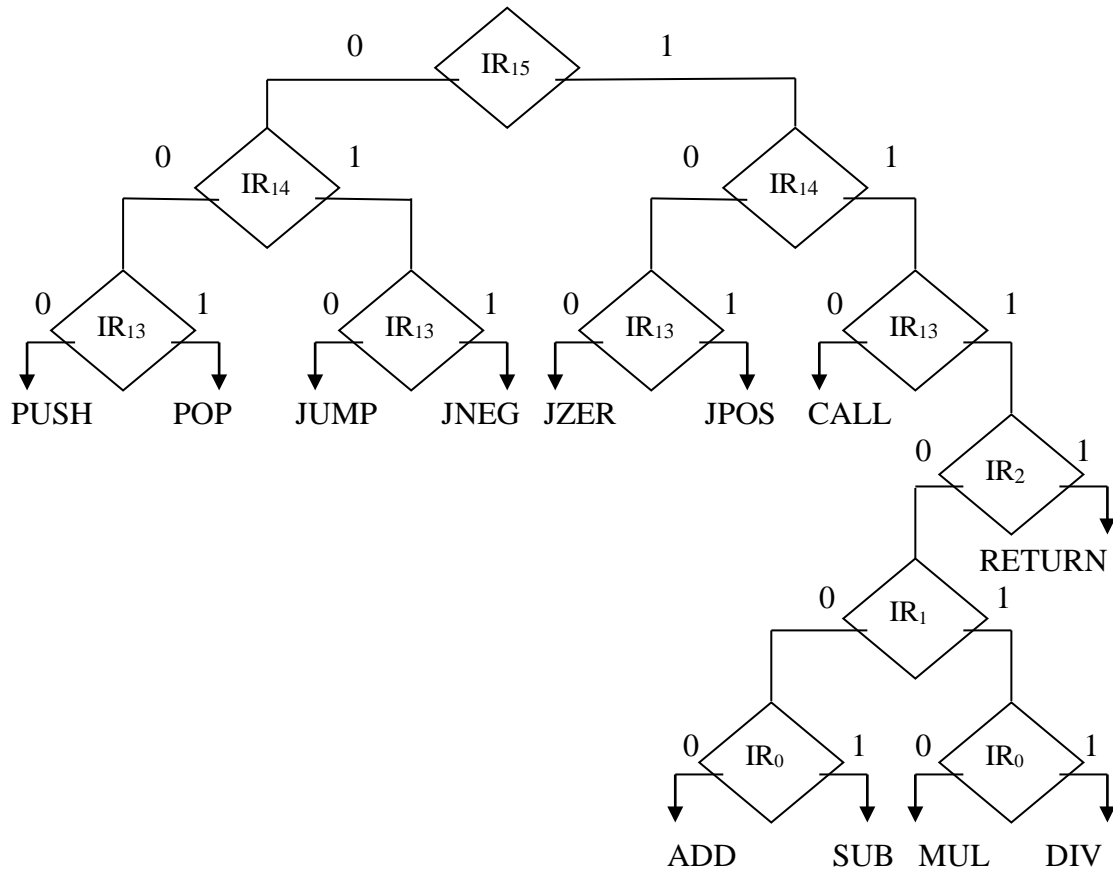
0 $IR_{15}$ 1

0 $IR_{14}$ 1

0 $IR_{14}$ 1

0 $IR_{13}$ 1

0 $IR_{13}$ 1

0 $IR_{13}$ 1

0 $IR_{13}$ 1

PUSH POP JUMP JNEG JZER JPOS CALL

0 $IR_2$ 1

RETURN

0 $IR_1$ 1

0 $IR_0$ 1

0 $IR_0$ 1

ADD SUB MUL DIV